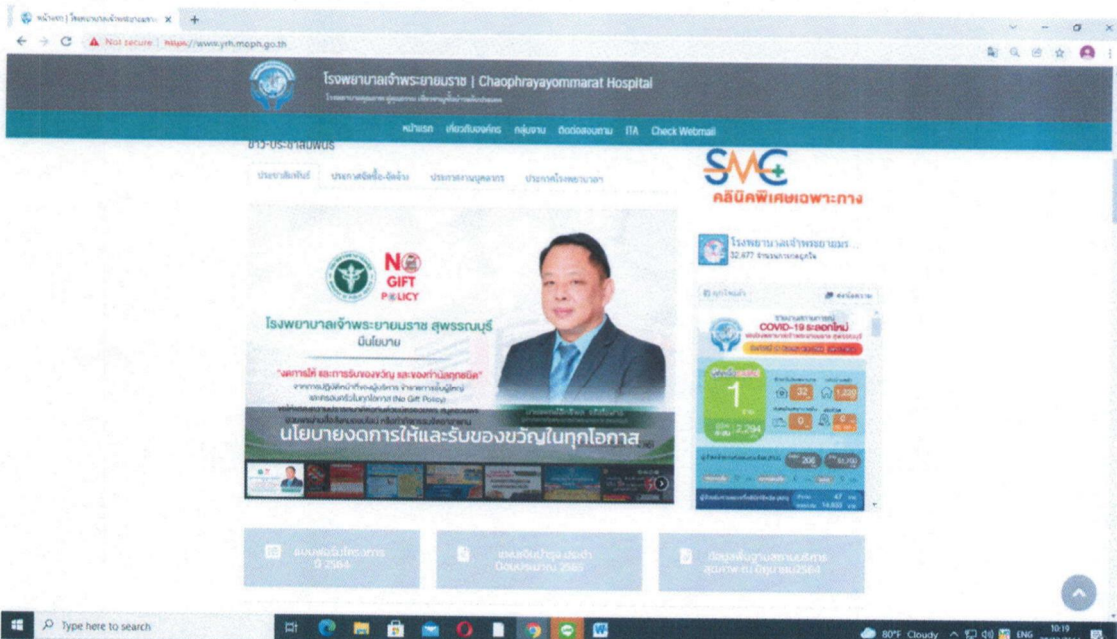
หน้าแรก | โรงพยาบาลเจ้าพระยายมราช ×  +

Not secure | https://www.yrh.moph.go.th

โรงพยาบาลเจ้าพระยายมราช | Chaophrayayommarat Hospital

หน้าแรก  เกี่ยวกับองค์กร  กลุ่มงาน  ติดต่อสอบถาม  ITA  Check Webmail

ข่าว-ประชาสัมพันธ์

ประชาสัมพันธ์  ประกาศจัดซื้อ-จัดจ้าง  ประกาศงานบุคลากร  ประกาศโรงพยาบาล

SMC+
คลินิกพิเศษเฉพาะทาง

NO GIFT POLICY

โรงพยาบาลเจ้าพระยายมราช สุพรรณบุรี
มีนโยบาย

"งดการให้ และการรับของขวัญ และของกำนัลทุกชนิด"

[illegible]

นโยบายงดการให้และรับของขวัญในทุกโอกาส

โรงพยาบาลเจ้าพระยายมร...
32,477 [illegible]

COVID-19 ระลอกใหม่

1

2,294

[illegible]

Type here to search

80°F Cloudy  ENG  10:19